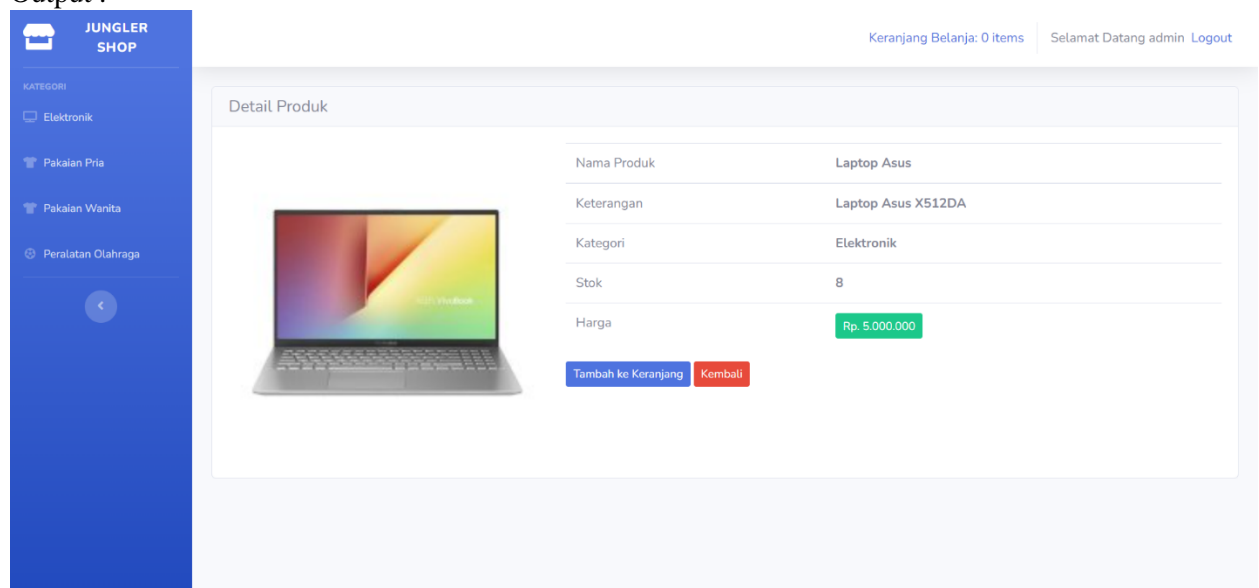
Output :

JUNGLER SHOP

KATEGORI

Elektronik

Pakaian Pria

Pakaian Wanita

Peralatan Olahraga

Keranjang Belanja: 0 items

Selamat Datang admin Logout

Detail Produk

| Nama Produk | Laptop Asus |
|---|---|
| Keterangan | Laptop Asus X512DA |
| Kategori | Elektronik |
| Stok | 8 |
| Harga | Rp. 5.000.000 |

Tambah ke Keranjang

Kembali